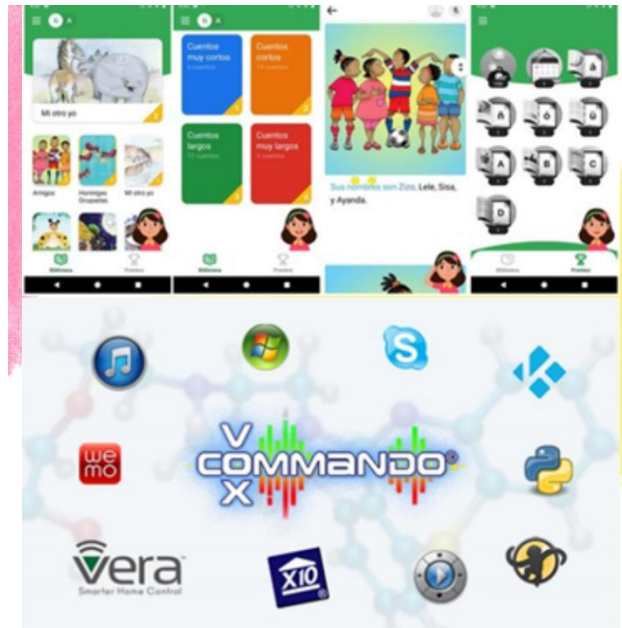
Mi otro yo

Amigos

Hormigas Ocupadas

Mi otro yo

Biblioteca

Premios

Cuentos muy cortos

Cuentos cortos

Cuentos largos

Cuentos muy largos

Biblioteca

Premios

Sus nombres son Zizo, Lele, Sisa, y Ayanda.

A

B

C

D

Biblioteca

Premios

VOX COMMANDO

we mo

vera
Smarter Home Control

X10